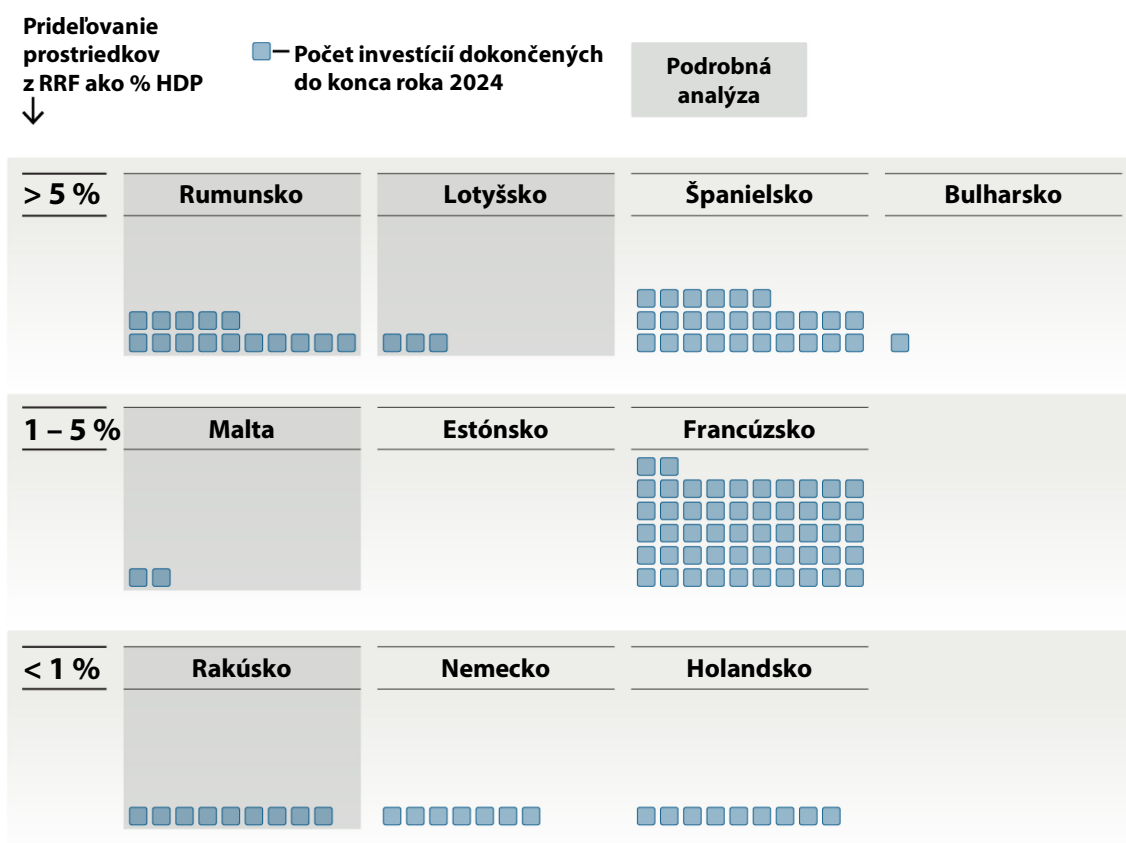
Prideľovanie prostriedkov z RRF ako % HDP

Počet investícií dokončených do konca roka 2024

Podrobná analýza

> 5 %

Rumunsko

Lotyšsko

Španielsko

Bulharsko

1 – 5 %

Malta

Estónsko

Francúzsko

< 1 %

Rakúsko

Nemecko

Holandsko